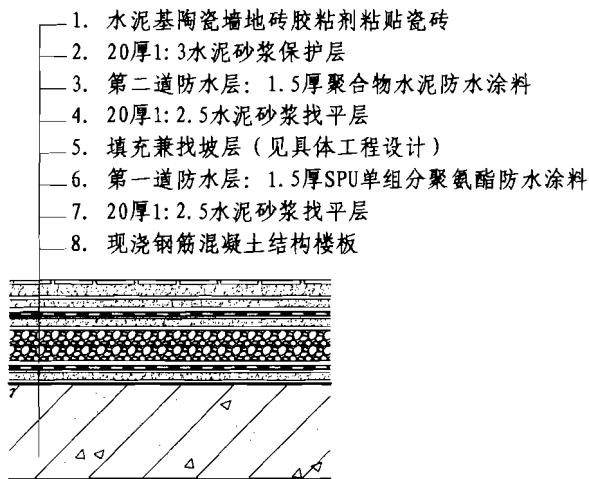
1. 水泥基陶瓷墙地砖胶粘剂粘贴瓷砖
2. 20厚1:3水泥砂浆保护层
3. 第二道防水层：1.5厚聚合物水泥防水涂料
4. 20厚1:2.5水泥砂浆找平层
5. 填充兼找坡层（见具体工程设计）
6. 第一道防水层：1.5厚SPU单组分聚氨酯防水涂料
7. 20厚1:2.5水泥砂浆找平层
8. 现浇钢筋混凝土结构楼板